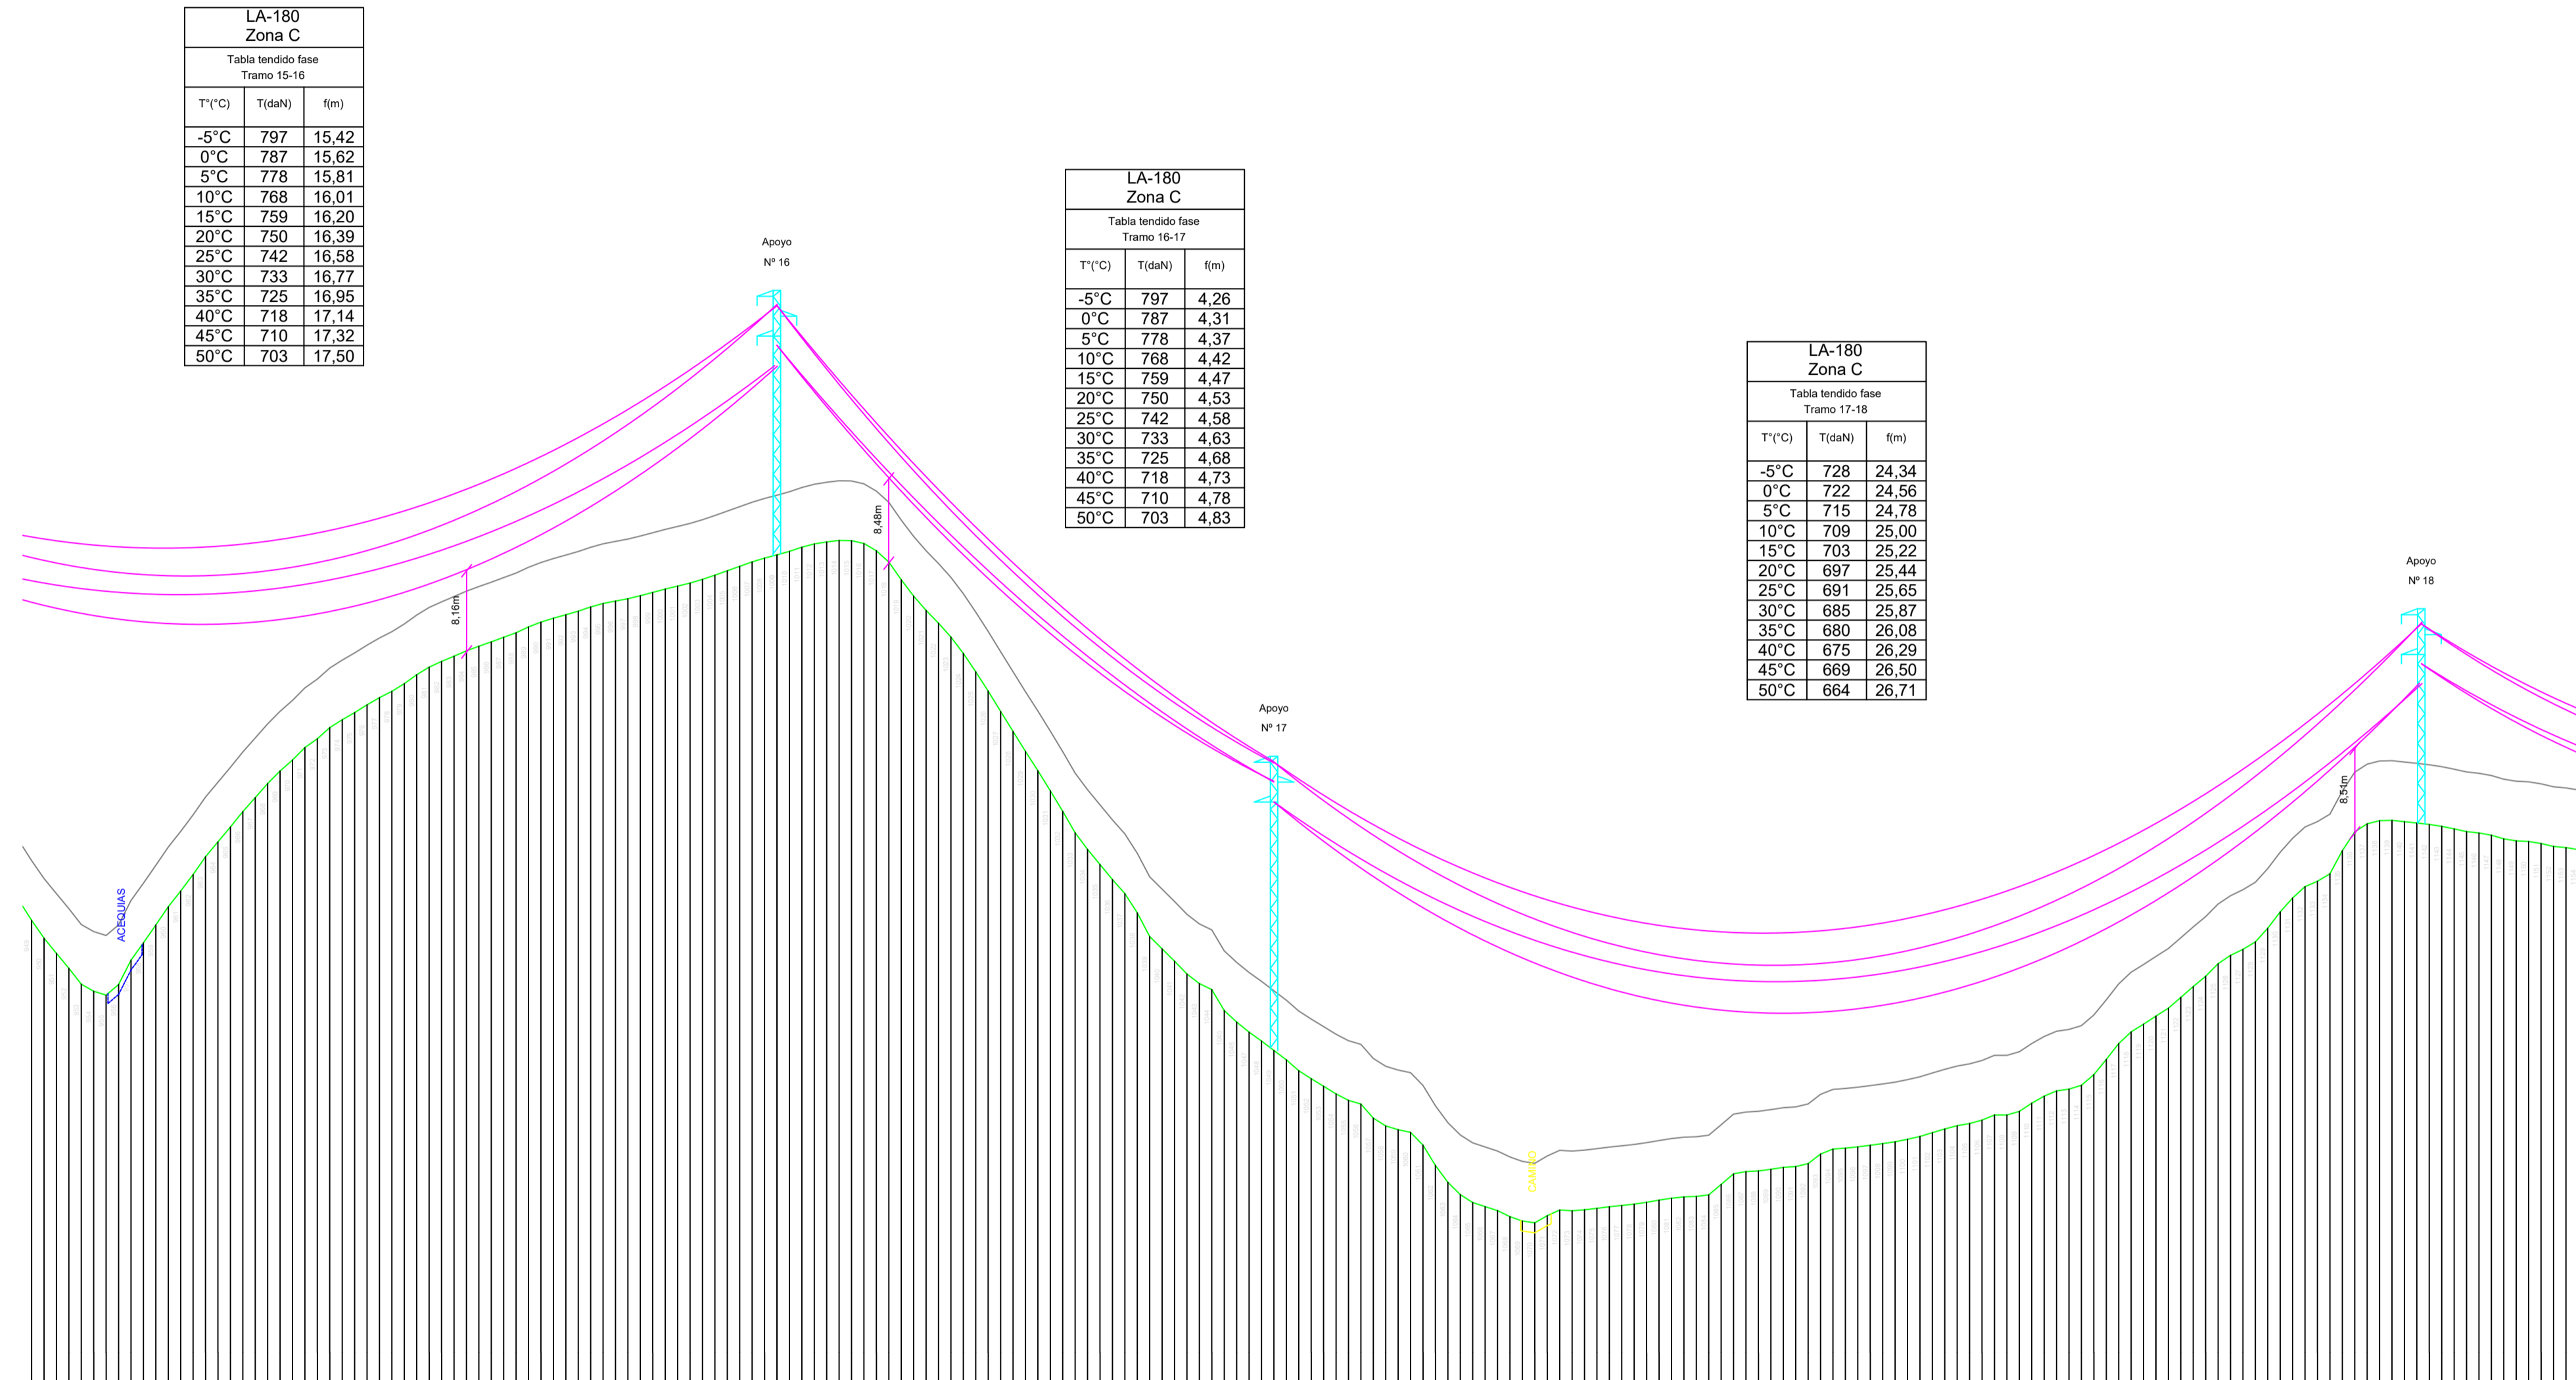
LA-180
Zona C

Tabla tendido fase
Tramo 15-16

| T°(°C) | T(daN) | f(m) |
|---|---|---|
| -5°C | 797 | 15,42 |
| 0°C | 787 | 15,62 |
| 5°C | 778 | 15,81 |
| 10°C | 768 | 16,01 |
| 15°C | 759 | 16,20 |
| 20°C | 750 | 16,39 |
| 25°C | 742 | 16,58 |
| 30°C | 733 | 16,77 |
| 35°C | 725 | 16,95 |
| 40°C | 718 | 17,14 |
| 45°C | 710 | 17,32 |
| 50°C | 703 | 17,50 |

Apoyo
Nº 16

LA-180
Zona C

Tabla tendido fase
Tramo 16-17

| T°(°C) | T(daN) | f(m) |
|---|---|---|
| -5°C | 797 | 4,26 |
| 0°C | 787 | 4,31 |
| 5°C | 778 | 4,37 |
| 10°C | 768 | 4,42 |
| 15°C | 759 | 4,47 |
| 20°C | 750 | 4,53 |
| 25°C | 742 | 4,58 |
| 30°C | 733 | 4,63 |
| 35°C | 725 | 4,68 |
| 40°C | 718 | 4,73 |
| 45°C | 710 | 4,78 |
| 50°C | 703 | 4,83 |

LA-180
Zona C

Tabla tendido fase
Tramo 17-18

| T°(°C) | T(daN) | f(m) |
|---|---|---|
| -5°C | 728 | 24,34 |
| 0°C | 722 | 24,56 |
| 5°C | 715 | 24,78 |
| 10°C | 709 | 25,00 |
| 15°C | 703 | 25,22 |
| 20°C | 697 | 25,44 |
| 25°C | 691 | 25,65 |
| 30°C | 685 | 25,87 |
| 35°C | 680 | 26,08 |
| 40°C | 675 | 26,29 |
| 45°C | 669 | 26,50 |
| 50°C | 664 | 26,71 |

Apoyo
Nº 18

8,48m

8,16m

Apoyo
Nº 17

8,51m

ACEQUIAS

CAMINO